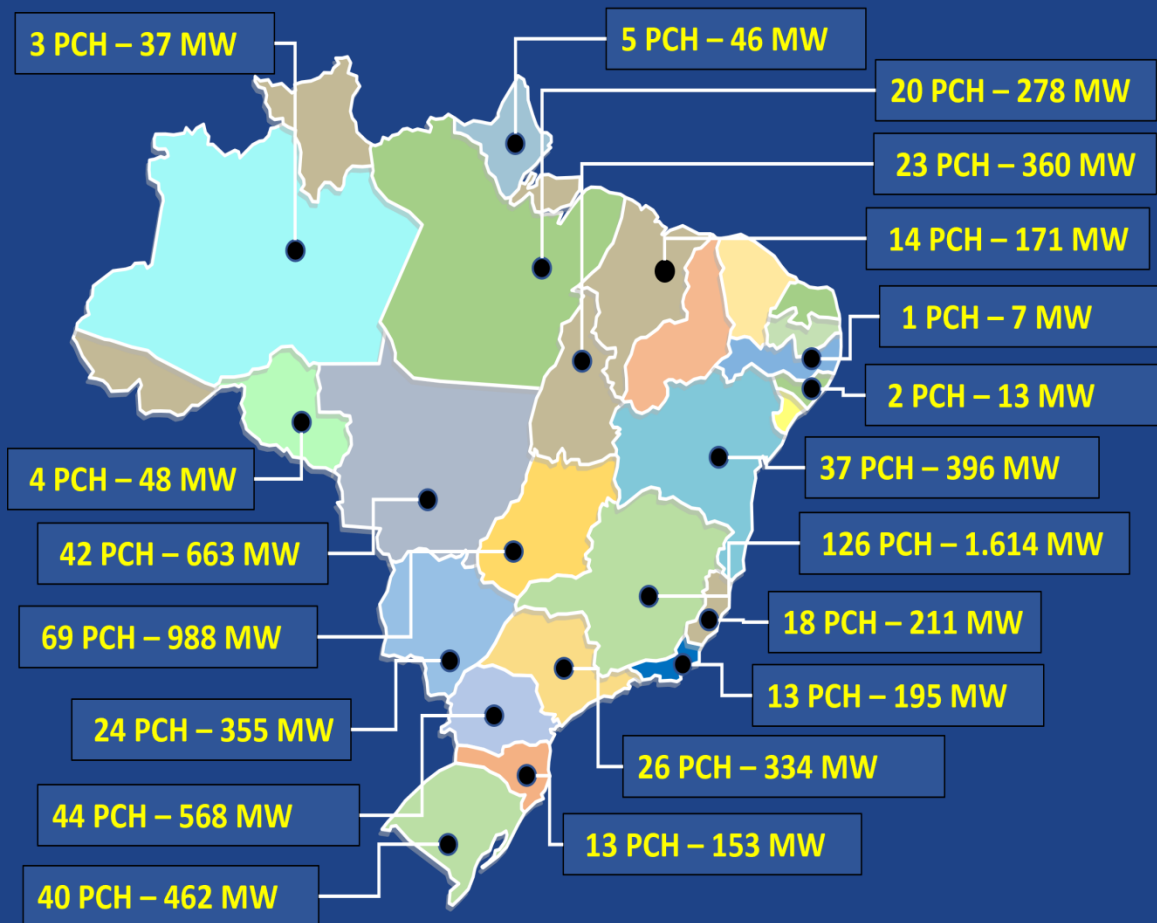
3 PCH – 37 MW

5 PCH – 46 MW

20 PCH – 278 MW

23 PCH – 360 MW

14 PCH – 171 MW

1 PCH – 7 MW

2 PCH – 13 MW

37 PCH – 396 MW

4 PCH – 48 MW

42 PCH – 663 MW

126 PCH – 1.614 MW

18 PCH – 211 MW

69 PCH – 988 MW

13 PCH – 195 MW

24 PCH – 355 MW

26 PCH – 334 MW

44 PCH – 568 MW

13 PCH – 153 MW

40 PCH – 462 MW